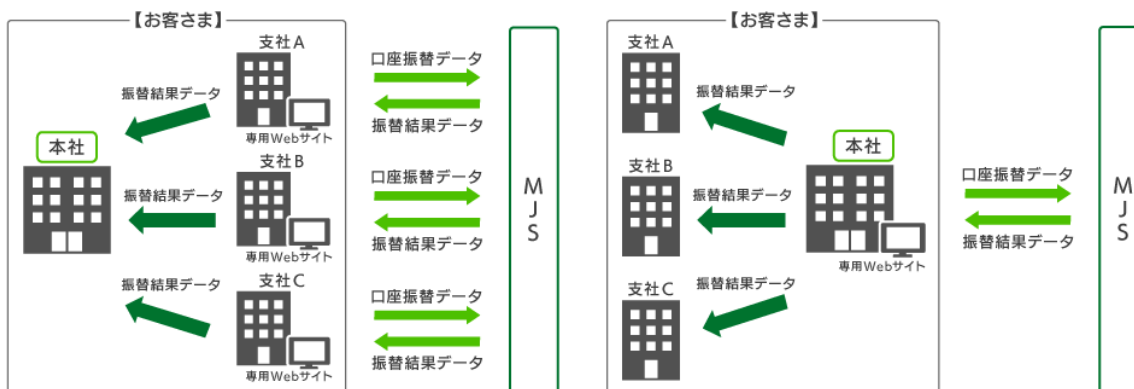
【お客さま】

支社A
振替結果データ
専用Webサイト
本社
支社B
振替結果データ
専用Webサイト
支社C
振替結果データ
専用Webサイト

口座振替データ
振替結果データ
口座振替データ
振替結果データ
口座振替データ
振替結果データ

MJS

【お客さま】

支社A
振替結果データ
支社B
振替結果データ
支社C
振替結果データ
本社
専用Webサイト

口座振替データ
振替結果データ

MJS